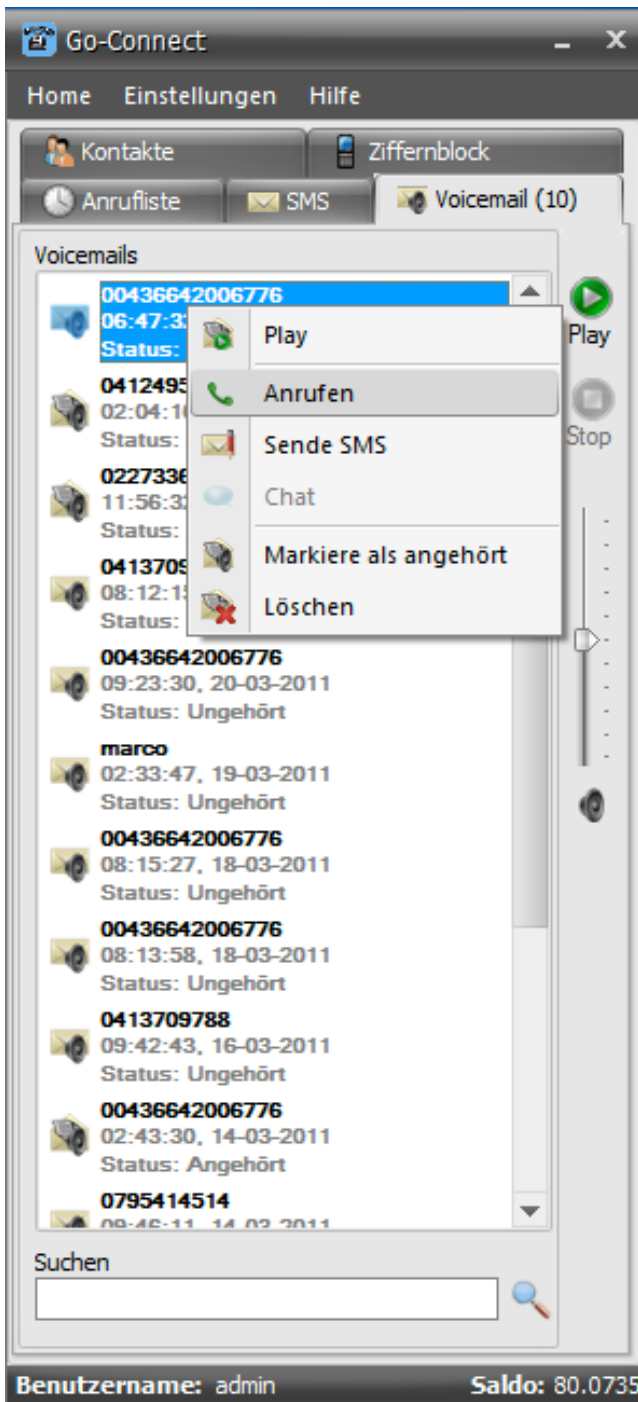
Go-Connect

Home Einstellungen Hilfe

Kontakte
Ziffernblock
Anrufliste
SMS
Voicemail (10)

Voicemails

00436642006776
06:47:3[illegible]
Status: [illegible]

Play
Anrufen
Sende SMS
Chat
Markiere als angehört
Löschen

0412495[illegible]
02:04:1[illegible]
Status: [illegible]

0227336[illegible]
11:56:3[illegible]
Status: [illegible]

041370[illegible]
08:12:1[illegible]
Status: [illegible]

00436642006776
09:23:30, 20-03-2011
Status: Ungehört

marco
02:33:47, 19-03-2011
Status: Ungehört

00436642006776
08:15:27, 18-03-2011
Status: Ungehört

00436642006776
08:13:58, 18-03-2011
Status: Ungehört

0413709788
09:42:43, 16-03-2011
Status: Ungehört

00436642006776
02:43:30, 14-03-2011
Status: Angehört

0795414514
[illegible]

Play
Stop

Suchen

Benutzername: admin
Saldo: 80.0735